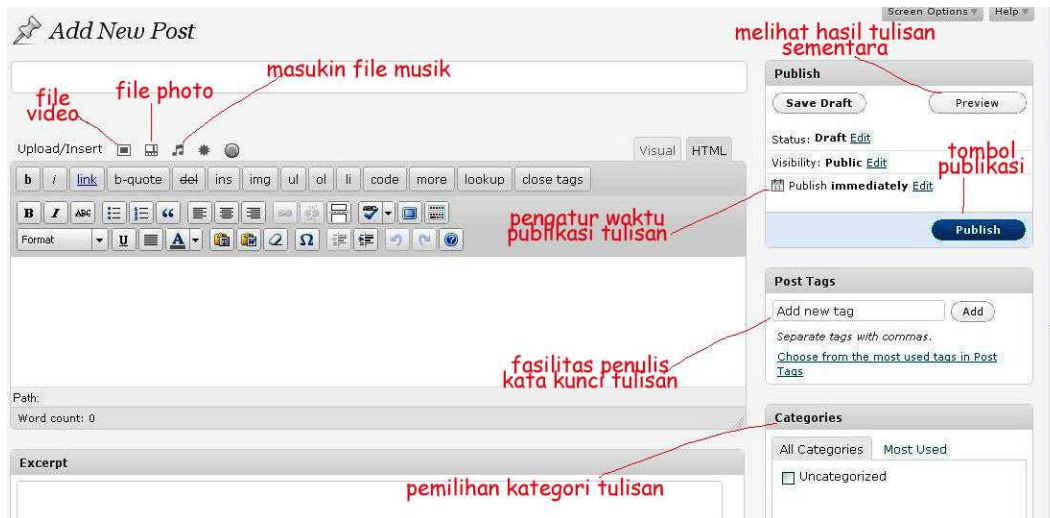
Screen Options ▾ Help ▾

Add New Post

melihat hasil tulisan sementara

masukin file musik

file photo

file video

Upload/Insert

Visual HTML

b i link b-quote del ins img ul ol li code more lookup close tags

Format

pengatur waktu publikasi tulisan

Path:

Word count: 0

Excerpt

Publish

Save Draft

Preview

Status: Draft Edit

Visibility: Public Edit

Publish immediately Edit

tombol publikasi

Publish

Post Tags

Add new tag

Add

Separate tags with commas.

Choose from the most used tags in Post Tags

fasilitas penulis kata kunci tulisan

Categories

All Categories Most Used

Uncategorized

pemilihan kategori tulisan